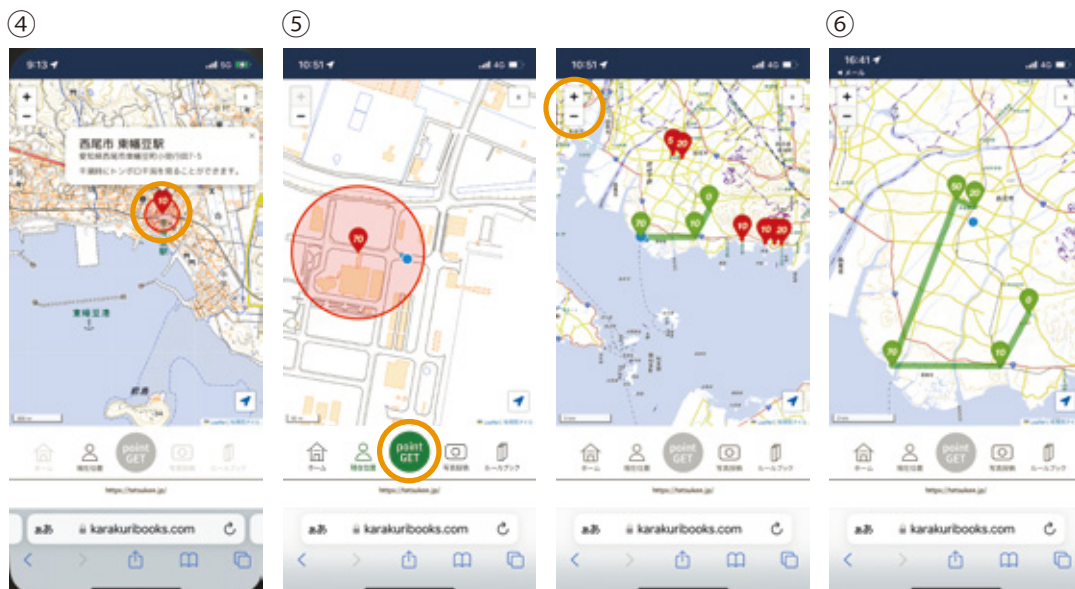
④

9:13

+
−

西尾市 東幡豆駅
愛知県西尾市東幡豆町小間寺87-5
干潮時にトンボロ干潟を見ることができます。

10

東幡豆港

ホーム 現在位置 point GET 写真投稿 ルールブック

https://tetsuken.jp/

あぁ karakuribooks.com

⑤

10:51

+
−

70

ホーム 現在位置 point GET 写真投稿 ルールブック

https://tetsuken.jp/

あぁ karakuribooks.com

10:51

+
−

5 20
70 10 0
10 10 20

ホーム 現在位置 point GET 写真投稿 ルールブック

https://tetsuken.jp/

あぁ karakuribooks.com

⑥

16:41

+
−

50 20
0
70 10

ホーム 現在位置 point GET 写真投稿 ルールブック

https://tetsuken.jp/

あぁ karakuribooks.com